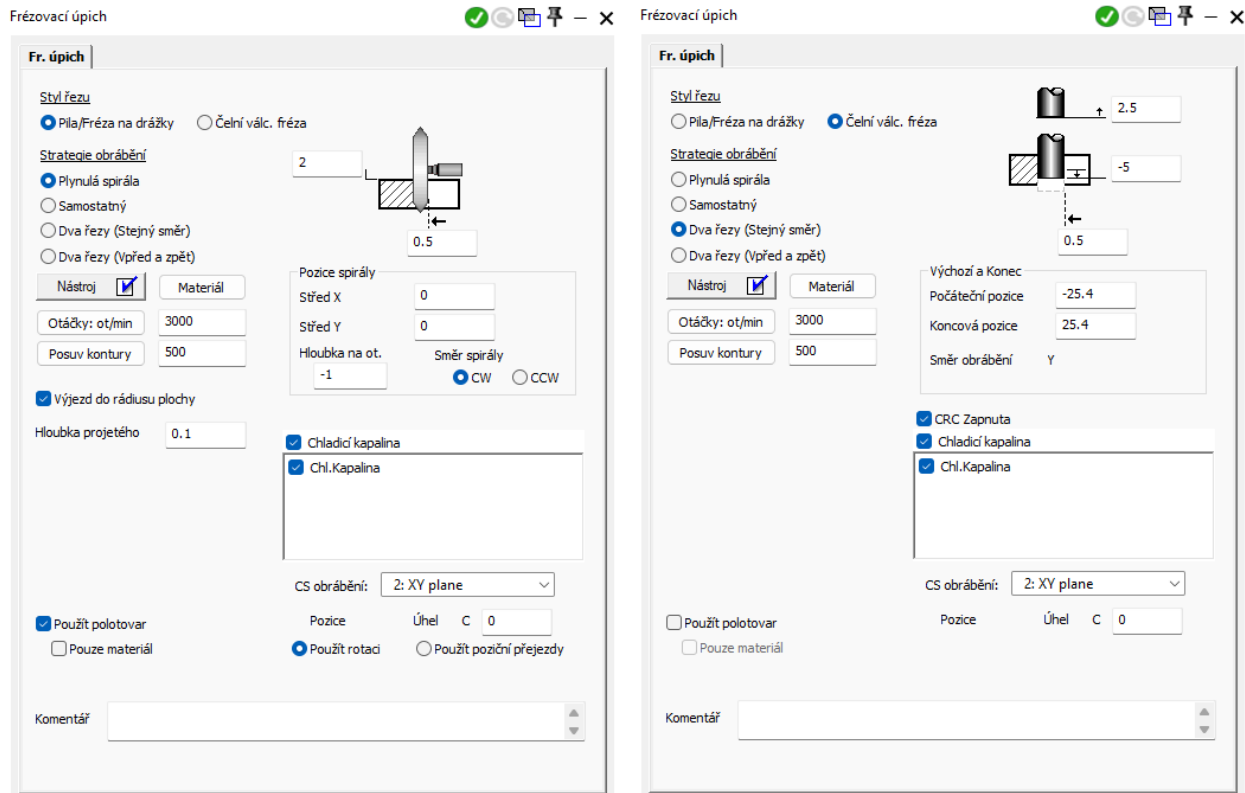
Frézovací úpich

Fr. úpich

Styl řezu
Pila/Fréza na drážky
Čelní válc. fréza

Strategie obrábění
Plynulá spirála
Samostatný
Dva řezy (Stejný směr)
Dva řezy (Vpřed a zpět)

2

0.5

Nástroj
Materiál

Otáčky: ot/min 3000
Posuv kontury 500

Pozice spirály
Střed X 0
Střed Y 0
Hloubka na ot.
-1
Směr spirály
CW
CCW

Výjezd do rádiusu plochy

Hloubka projetého 0.1

Chladicí kapalina
Chl.Kapalina

CS obrábění: 2: XY plane

Pozice
Úhel C 0
Použít rotaci
Použít poziční přejezdy

Použít polotovar
Pouze materiál

Komentář

Frézovací úpich

Fr. úpich

Styl řezu
Pila/Fréza na drážky
Čelní válc. fréza

2.5

Strategie obrábění
Plynulá spirála
Samostatný
Dva řezy (Stejný směr)
Dva řezy (Vpřed a zpět)

-5

0.5

Nástroj
Materiál

Otáčky: ot/min 3000
Posuv kontury 500

Výchozí a Konec
Počáteční pozice -25.4
Koncová pozice 25.4
Směr obrábění Y

CRC Zapnuta
Chladicí kapalina
Chl.Kapalina

CS obrábění: 2: XY plane

Pozice
Úhel C 0

Použít polotovar
Pouze materiál

Komentář